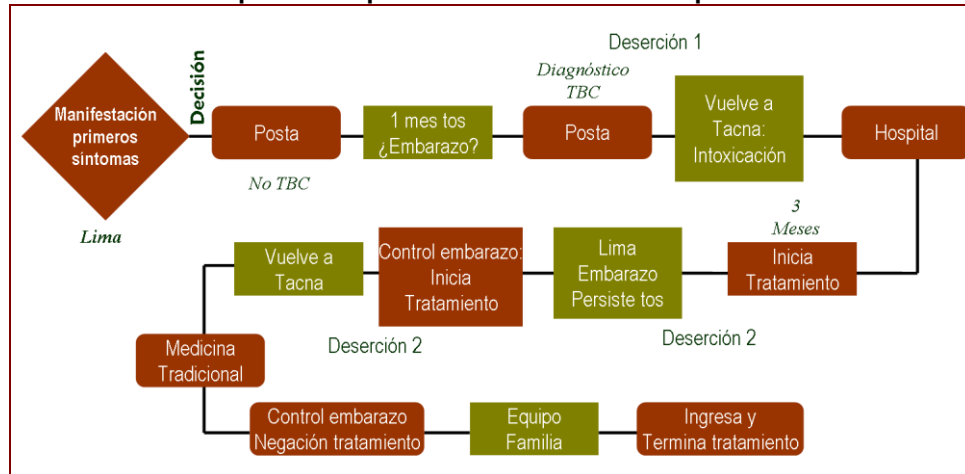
Manifestación primeros síntomas

Lima

Decisión

Posta

No TBC

1 mes tos ¿Embarazo?

Diagnóstico TBC

Posta

Deserción 1

Vuelve a Tacna: Intoxicación

Hospital

3 Meses

Inicia Tratamiento

Lima Embarazo Persiste tos

Deserción 2

Control embarazo: Inicia Tratamiento

Deserción 2

Vuelve a Tacna

Medicina Tradicional

Control embarazo Negación tratamiento

Equipo Familia

Ingresa y Termina tratamiento